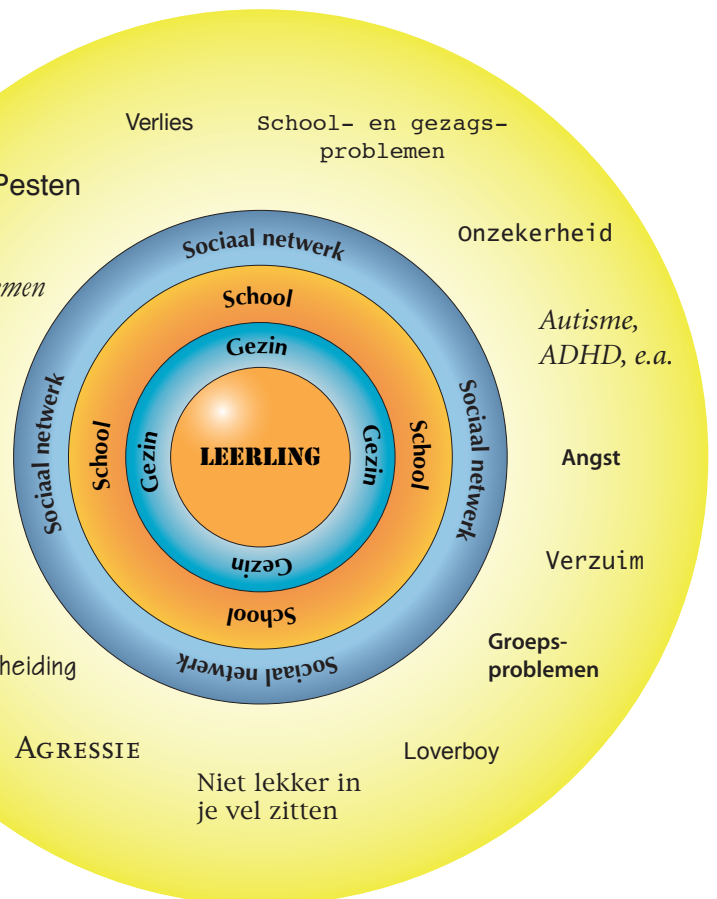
Verlies

School- en gezagsproblemen

Pesten

Onzekerheid

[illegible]men

Autisme, ADHD, e.a.

Angst

Verzuim

Groepsproblemen

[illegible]heiding

Agressie

Loverboy

Niet lekker in je vel zitten

Sociaal netwerk

Sociaal netwerk

Sociaal netwerk

Sociaal netwerk

School

School

School

School

Gezin

Gezin

Gezin

Gezin

LEERLING